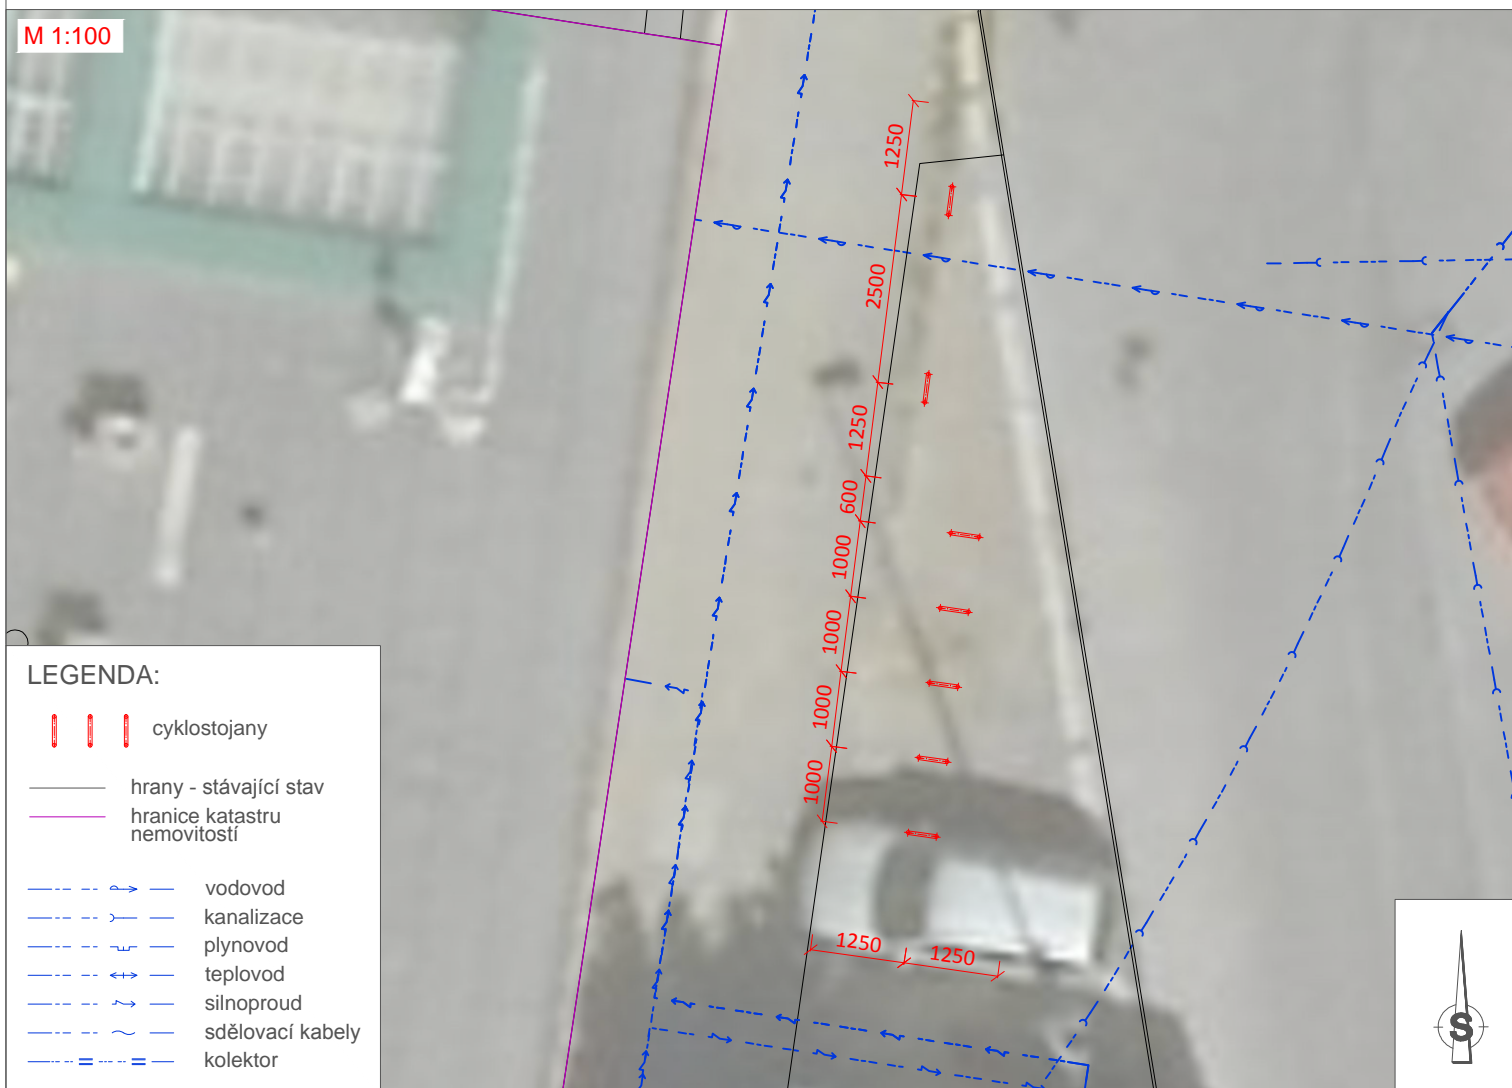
M 1:100

1250
2500
1250
600
1000
1000
1000
1000
1250
1250

LEGENDA:

cyklostojany

hrany - stávající stav
hranice katastru nemovitostí

vodovod
kanalizace
plynovod
teplovod
silnoproud
sdělovací kabely
kolektor

S